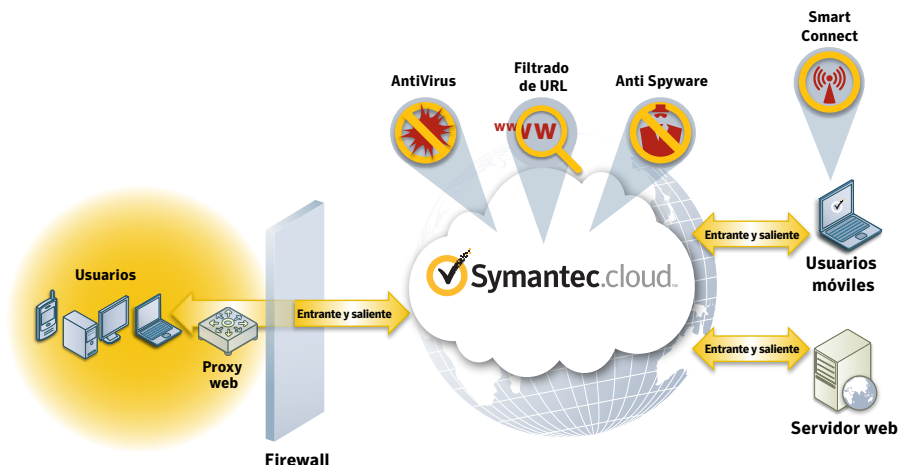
Smart Connect

AntiVirus

Filtrado de URL

Anti Spyware

www

Usuarios

Entrante y saliente

Symantec.cloud

Entrante y saliente

Usuarios móviles

Entrante y saliente

Proxy web

Firewall

Servidor web